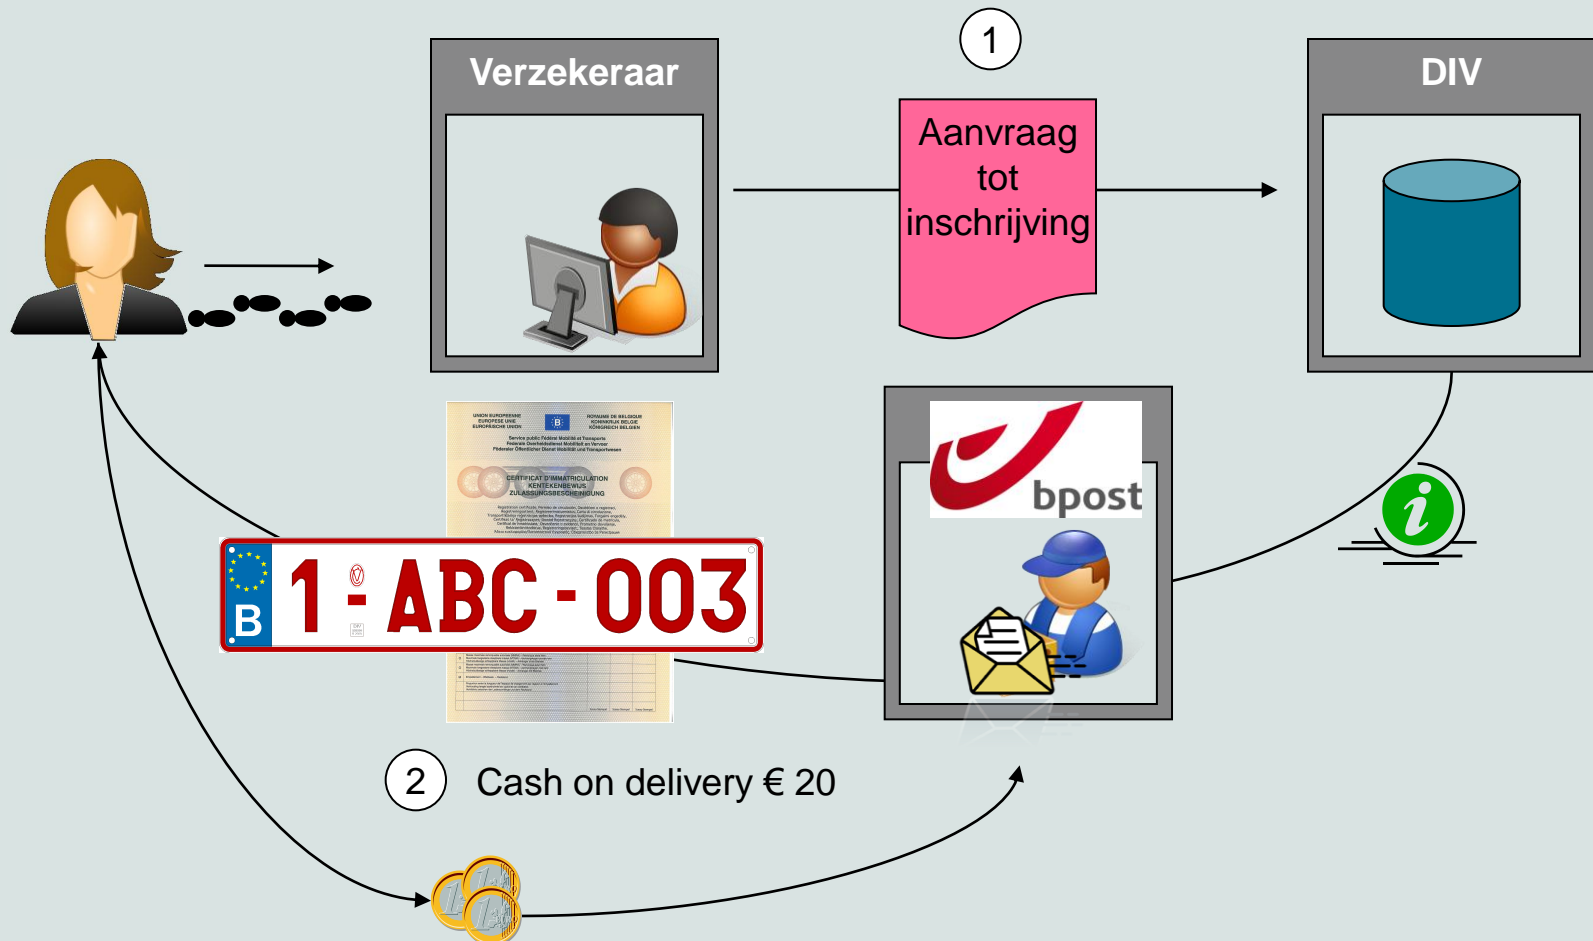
1

Verzekeraar

Aanvraag tot inschrijving

DIV

UNION EUROPEENNE EUROPESE UNIE EUROPÄISCHE UNION

B

ROYAUME DE BELGIQUE KONINKRIJK BELGIË KÖNIGREICH BELGIEN

CERTIFICAT D'IMMATRICULATION KENTEKENBEWIJS ZULASSUNGSBESCHEINIGUNG

bpost

B

1 - ABC - 003

2

Cash on delivery € 20